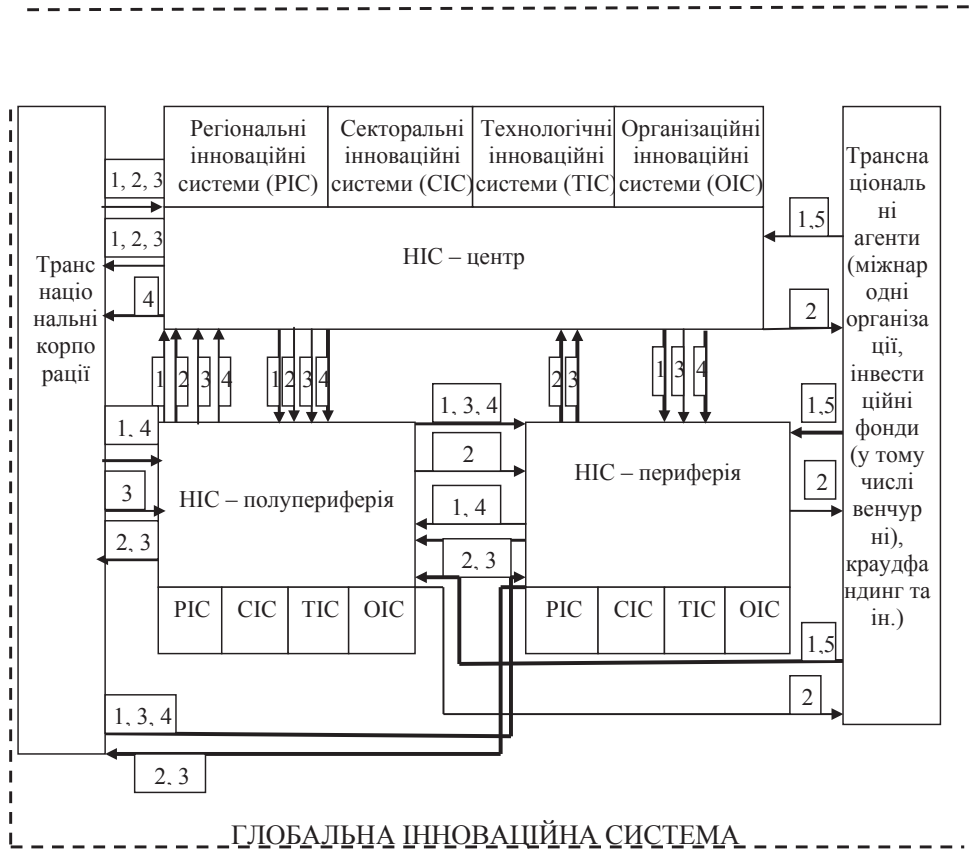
Регіональні інноваційні системи (РІС)

Секторальні інноваційні системи (СІС)

Технологічні інноваційні системи (ТІС)

Організаційні інноваційні системи (ОІС)

Транснаціональні корпорації

Транснаціональні агенти (міжнародні організації, інвестиційні фонди (у тому числі венчурні), краудфандинг та ін.)

1, 2, 3

1, 2, 3

4

НІС – центр

1,5

2

1 2 3 4

1 2 3 4

2 3

1 3 4

1, 4

1, 3, 4

2

НІС – периферія

1,5

2

3

НІС – напівпериферія

1, 4

2, 3

2, 3

РІС | СІС | ТІС | ОІС

РІС | СІС | ТІС | ОІС

1,5

2

1, 3, 4

2, 3

ГЛОБАЛЬНА ІННОВАЦІЙНА СИСТЕМА